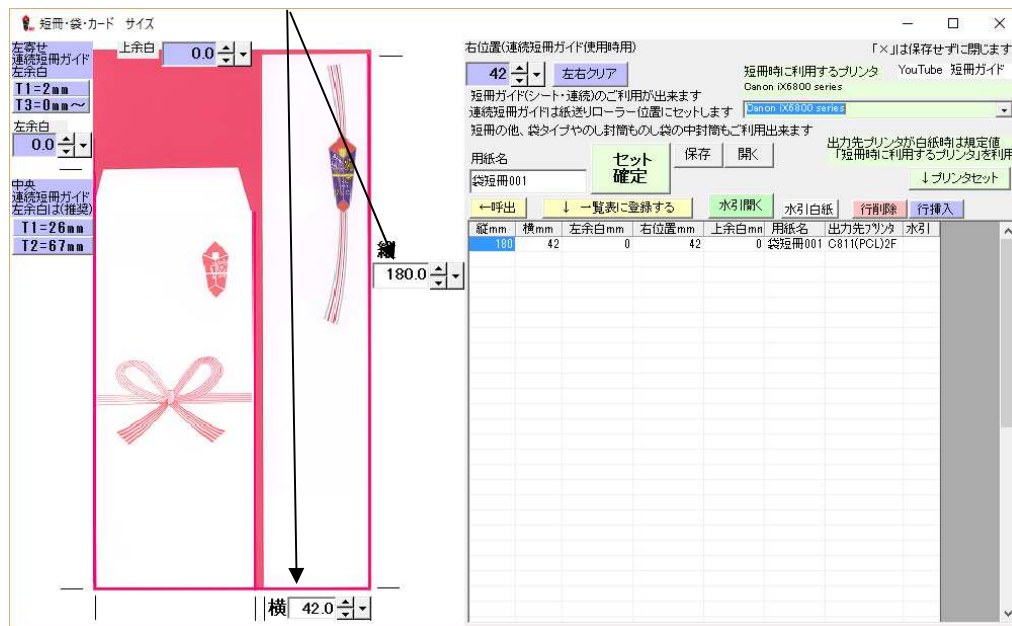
短冊・袋・カード サイズ

左寄せ
連続短冊ガイド
左余白
T1=2mm
T3=0mm～

上余白 0.0

左余白
0.0

中央
連続短冊ガイド
左余白は(推奨)
T1=26mm
T2=67mm

縦
180.0

横 42.0

右位置(連続短冊ガイド使用時用)

42 左右クリア

「×」は保存せずに閉じます

短冊時に利用するプリンタ
Canon iX6800 series

YouTube 短冊ガイド

Canon iX6800 series

短冊ガイド(シート・連続)のご利用が出来ます
連続短冊ガイドは紙送りローラー位置にセットします
短冊の他、袋タイプやのし封筒ものし袋の中封筒もご利用出来ます

用紙名
袋短冊001

セット
確定

保存 開く

出力先プリンタが白紙時は規定値
「短冊時に利用するプリンタ」を利用

↓プリンタセット

←呼出 ↓ 一覧表に登録する 水引開く 水引白紙 行削除 行挿入

| 縦mm | 横mm | 左余白mm | 右位置mm | 上余白mm | 用紙名 | 出力先ﾌﾟﾘﾝﾀ | 水引 |
|---|---|---|---|---|---|---|---|
| 180 | 42 | 0 | 42 | 0 | 袋短冊001 | C811(PCL)2F | |